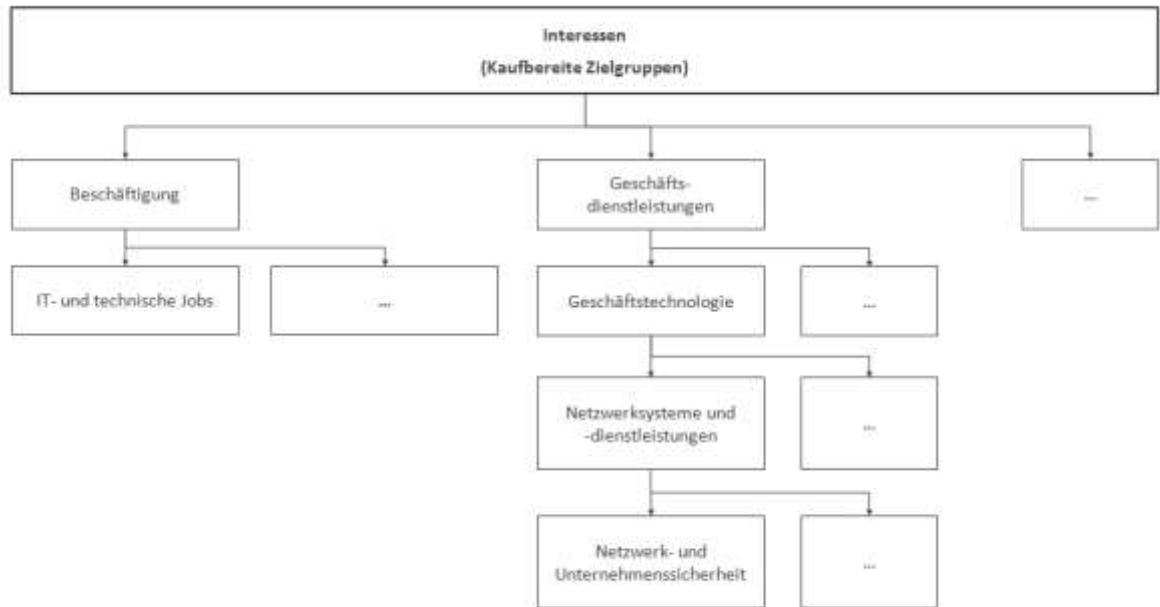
Interessen
(Kaufbereite Zielgruppen)

Beschäftigung

Geschäfts-
dienstleistungen

...

IT- und technische Jobs

...

Geschäftstechnologie

...

Netzwerksysteme und -dienstleistungen

...

Netzwerk- und Unternehmenssicherheit

...